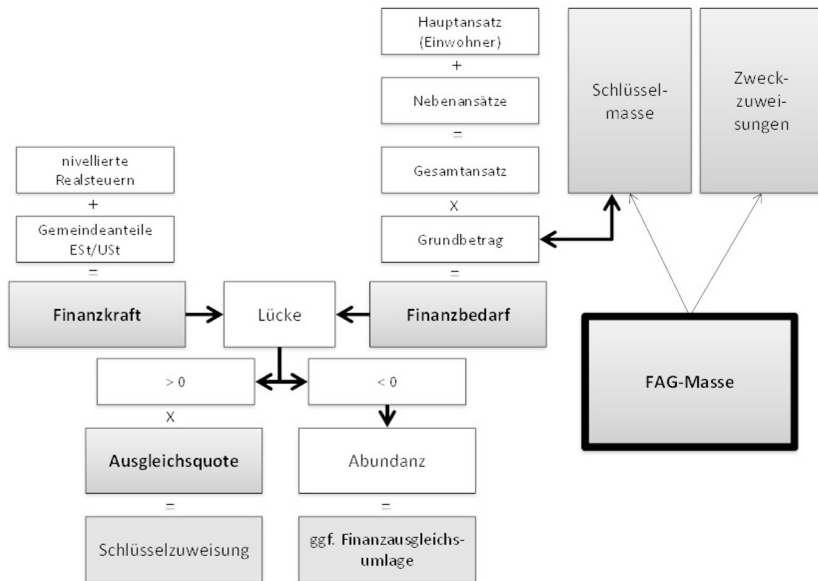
Hauptansatz (Einwohner)

+

Nebenansätze

=

Gesamtansatz

X

Grundbetrag

=

Schlüsselmasse

Zweckzuweisungen

nivellierte Realsteuern

+

Gemeindeanteile ESt/USt

=

Finanzkraft

Lücke

Finanzbedarf

> 0

< 0

X

Ausgleichsquote

Abundanz

=

=

Schlüsselzuweisung

ggf. Finanzausgleichsumlage

FAG-Masse